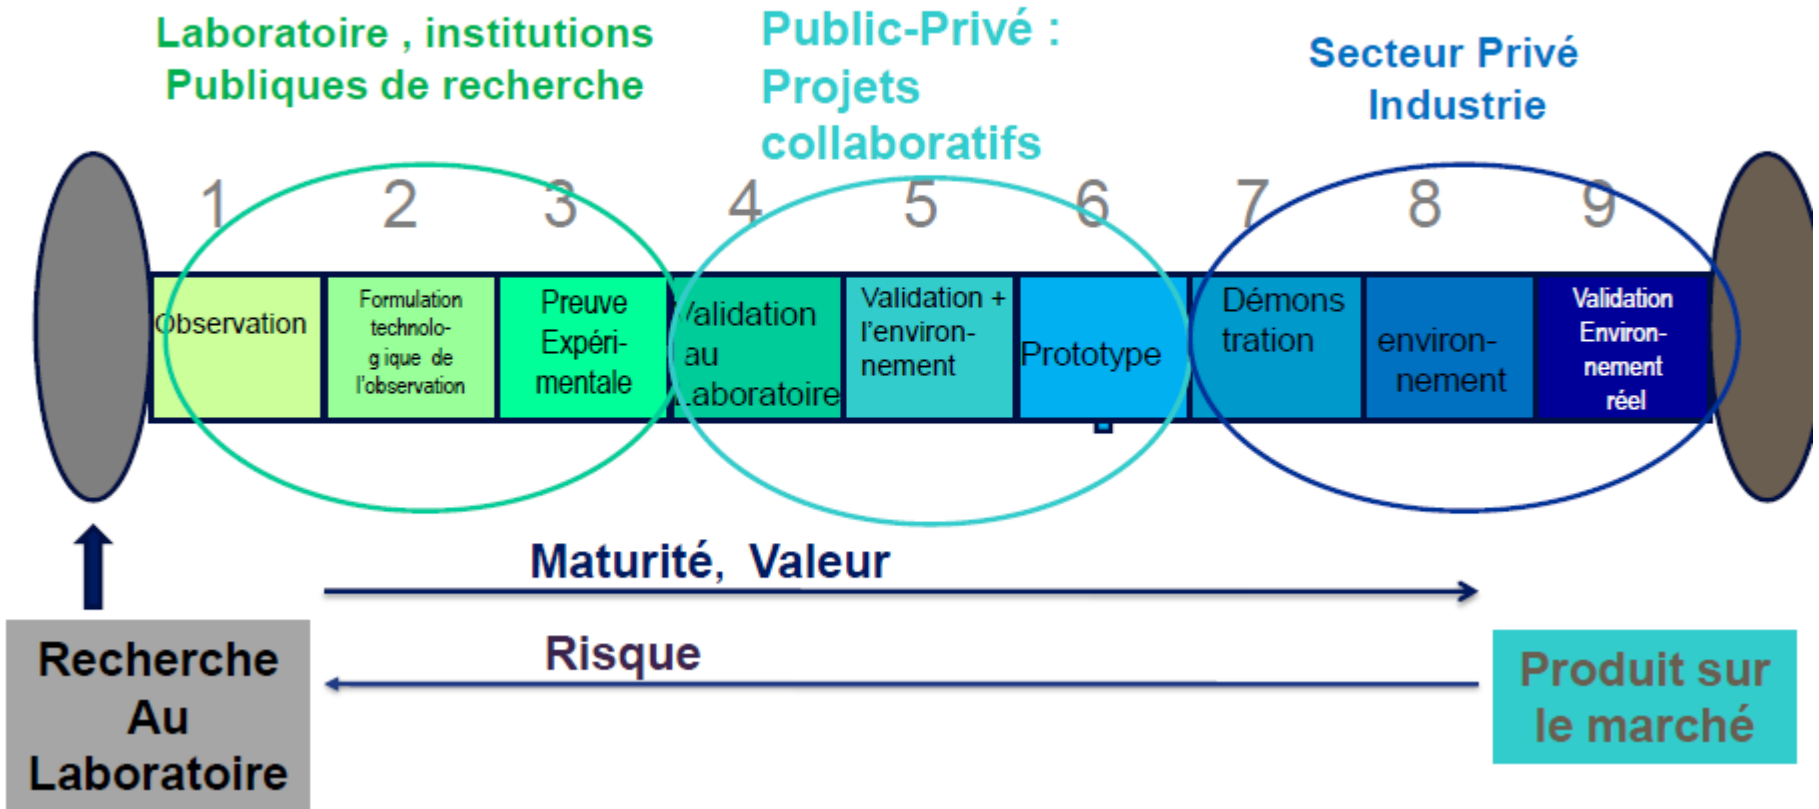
Laboratoire , institutions Publiques de recherche

Public-Privé : Projets collaboratifs

Secteur Privé Industrie

1 2 3 4 5 6 7 8 9

| Observation | Formulation technolo-gique de l'observation | Preuve Expéri-mentale | Validation au Laboratoire | Validation + l'environ-nement | Prototype | Démons tration | environ-nement | Validation Environ-nement réel |
|---|---|---|---|---|---|---|---|---|

Maturité, Valeur

Risque

Recherche Au Laboratoire

Produit sur le marché